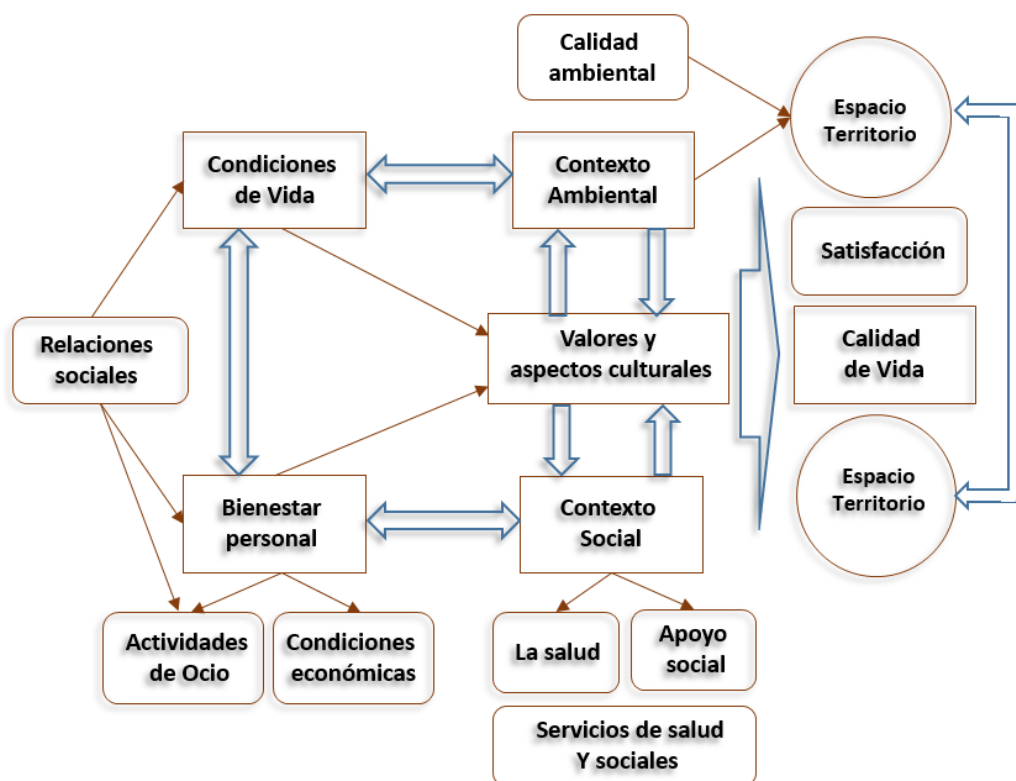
Calidad ambiental

Espacio Territorio

Condiciones de Vida

Contexto Ambiental

Satisfacción

Relaciones sociales

Valores y aspectos culturales

Calidad de Vida

Espacio Territorio

Bienestar personal

Contexto Social

Actividades de Ocio

Condiciones económicas

La salud

Apoyo social

Servicios de salud Y sociales